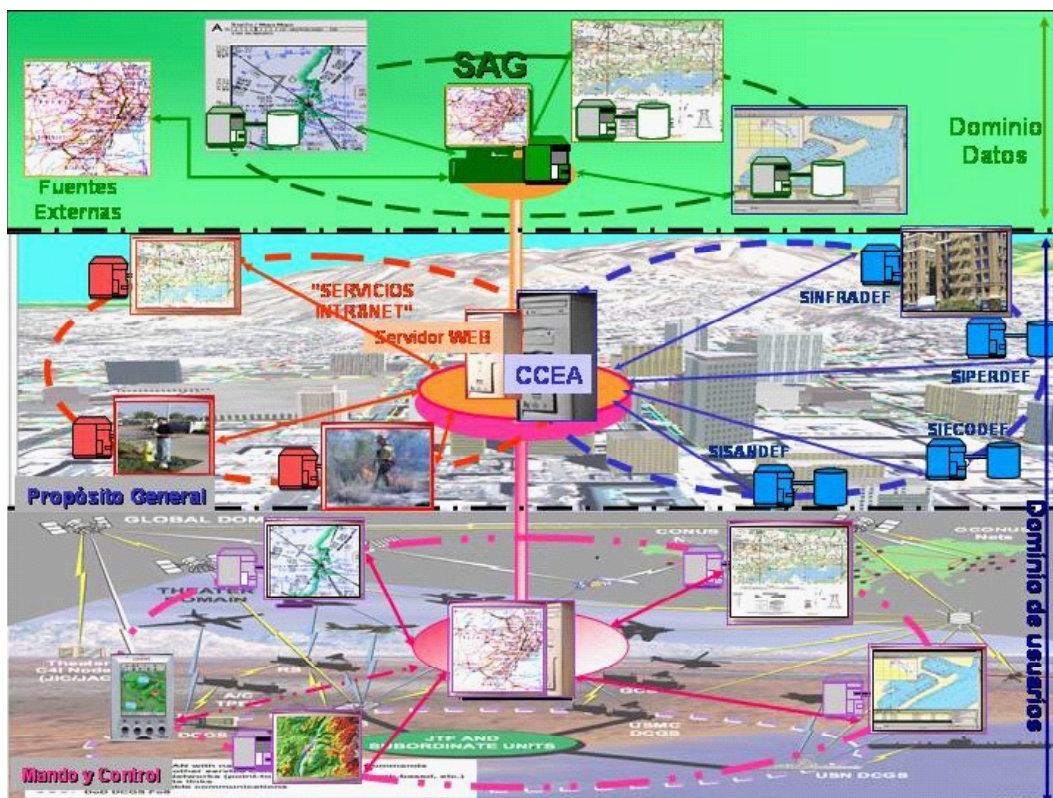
SAG

Dominio Datos

Fuentes Externas

"SERVICIOS INTRANET"

Servidor WEB

CCEA

SINFRADEF

SIPERDEF

SIECODEF

SISANDEF

Propósito General

GLOBAL DOM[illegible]

CONUS

OCONUS Nets

THEATER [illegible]MAIN

Theater C4I Node (JIC/JAC)

RS

A/C TPE

DCGS

JTF AND SUBORDINATE UNITS

USMC DCGS

GCS

USN DCGS

Dominio de usuarios

Mando y Control

DoD DCGS F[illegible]